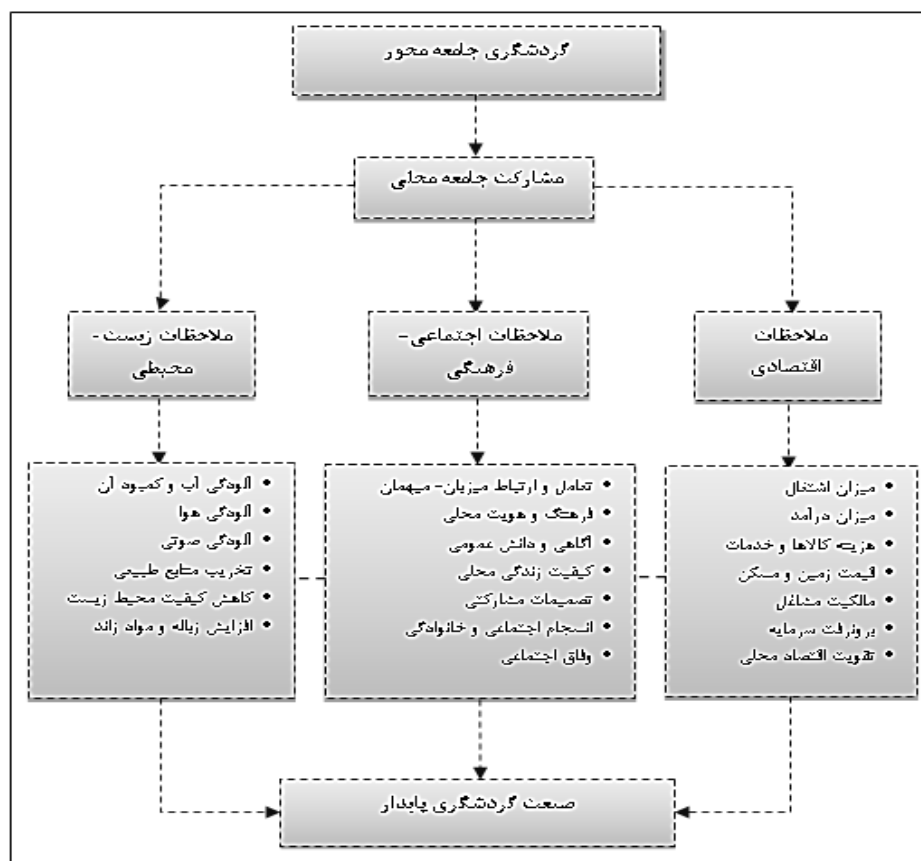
گردشگری جامعه محور

مشارکت جامعه محلی

ملاحظات زیست - محیطی

ملاحظات اجتماعی - فرهنگی

ملاحظات اقتصادی

- آلودگی آب و کمبود آن
- آلودگی هوا
- آلودگی صوتی
- تخریب منابع طبیعی
- کاهش کیفیت محیط زیست
- افزایش زباله و مواد زائد

- تعامل و ارتباط میزبان- میهمان
- فرهنگ و هویت محلی
- آگاهی و دانش عمومی
- کیفیت زندگی محلی
- تصمیمات مشارکتی
- انسجام اجتماعی و خانوادگی
- وفاق اجتماعی

- میزان اشتغال
- میزان درآمد
- هزینه کالاها و خدمات
- قیمت زمین و مسکن
- مالکیت مشاغل
- پیشرفت سرمایه
- تقویت اقتصاد محلی

صنعت گردشگری پایدار